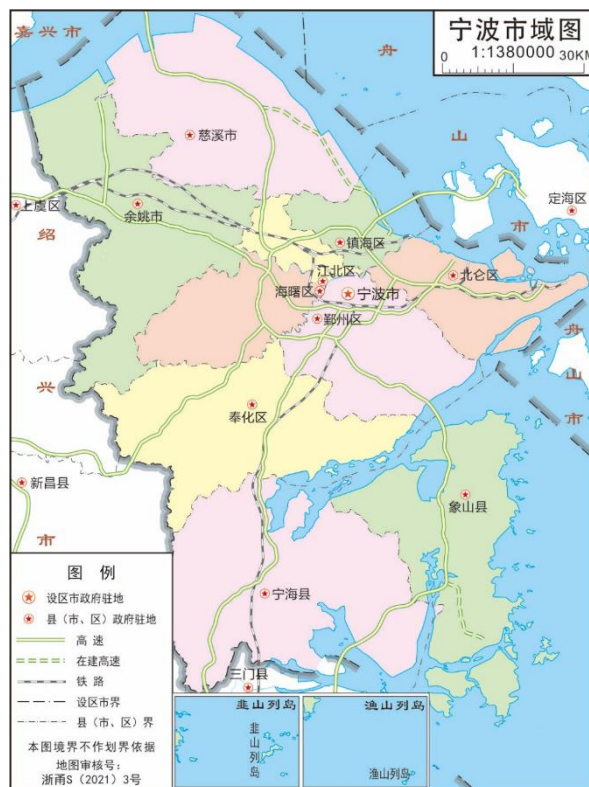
宁波市域图
1:1380000
0 30KM

嘉兴市
舟
山
市
舟
山
市
绍
兴
市
慈溪市
上虞区
余姚市
定海区
镇海区
江北区
海曙区
宁波市
北仑区
鄞州区
奉化区
新昌县
象山县
宁海县
三门县

图 例
设区市政府驻地
县（市、区）政府驻地
高速
在建高速
铁路
设区市界
县（市、区）界

本图境界不作划界依据
地图审核号：
浙甬S（2021）3号

韭山列岛
韭山列岛
渔山列岛
渔山列岛